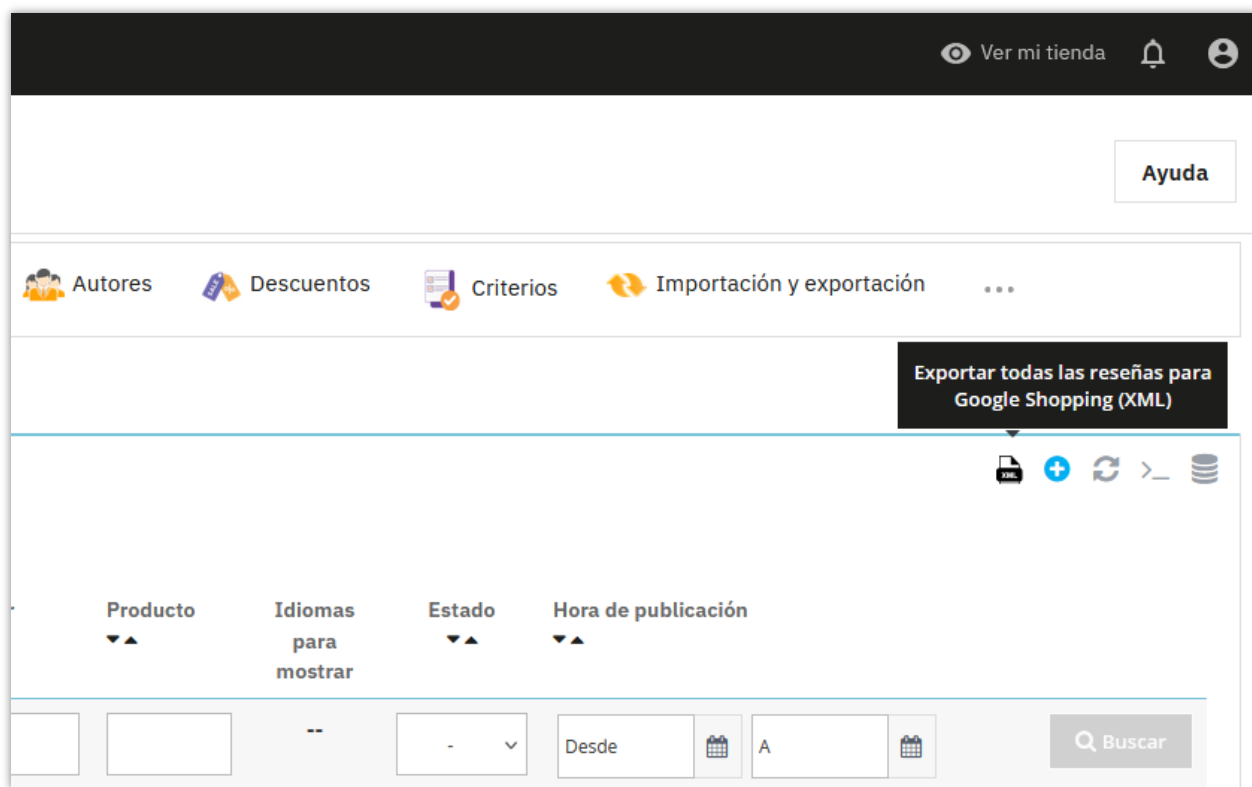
Ver mi tienda

Ayuda

Autores Descuentos Criterios Importación y exportación ...

Exportar todas las reseñas para Google Shopping (XML)

XML

Producto

Idiomas para mostrar

Estado

Hora de publicación

--

-

Desde

A

Buscar